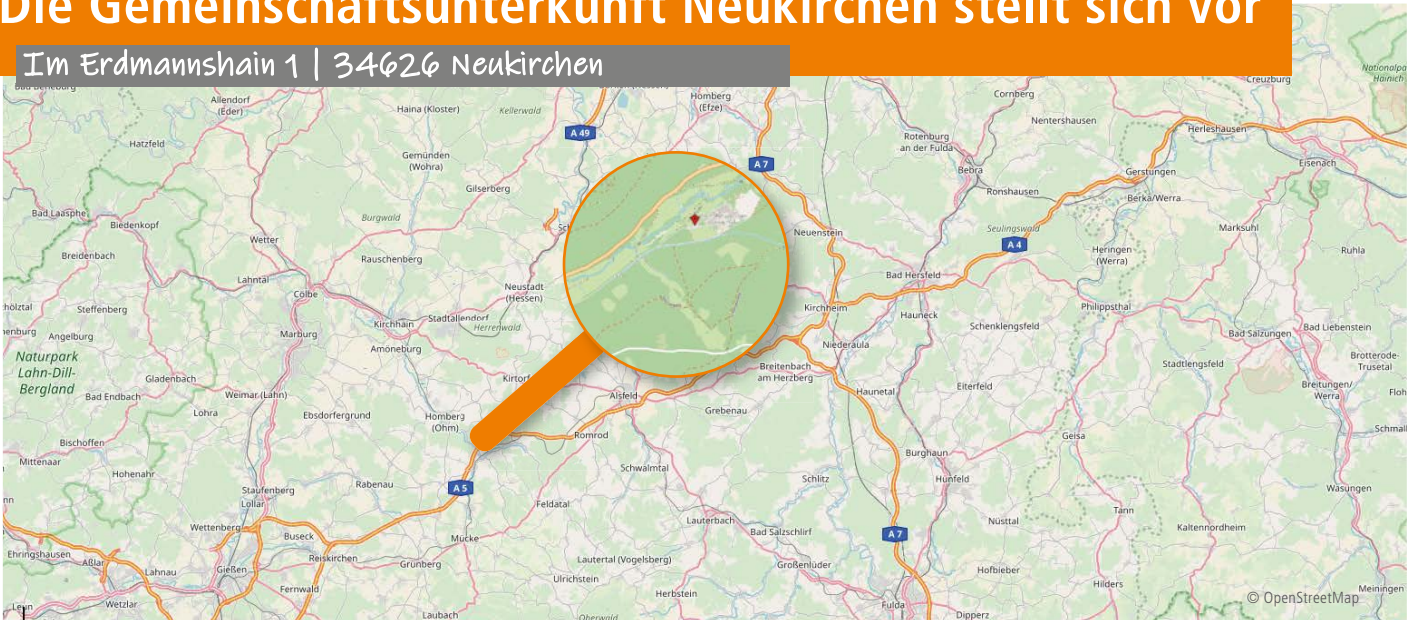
Die Gemeinschaftsunterkunft Neukirchen stellt sich vor

Im Erdmannshain 1 | 34626 Neukirchen

Bad Berleburg
Allendorf (Eder)
Haina (Kloster)
Kellerwald
Homberg (Efze)
Cornberg
Creuzburg
Nationalpark Hainich
A 49
Nentershausen
Rotenburg an der Fulda
Herleshausen
Hatzfeld
Gemünden (Wohra)
A 7
Bebra
Eisenach
Gilserberg
Gerstungen
Ronshausen
Berka/Werra
Bad Laasphe
Biedenkopf
Burgwald
Neuenstein
Seulingswald
Marksuhl
Wetter
A 4
Heringen (Werra)
Ruhla
Breidenbach
Rauschenberg
Bad Hersfeld
Lahntal
Neustadt (Hessen)
Cölbe
Philippsthal
Steffenberg
Kirchheim
Hauneck
Kirchhain
Stadtallendorf
Herrenwald
Schenklengsfeld
Bad Salzungen
Bad Liebenstein
Angelburg
Marburg
Niederaula
Amöneburg
Naturpark Lahn-Dill-Bergland
Breitenbach am Herzberg
Stadtlengsfeld
Brotterode-Trusetal
Gladenbach
Kirtorf
Alsfeld
Haunetal
Eiterfeld
Breitungen/Werra
Bad Endbach
Weimar (Lahn)
Lohra
Grebenau
Ebsdorfergrund
Homberg (Ohm)
Bischoffen
Romrod
Geisa
Burghaun
Mittenaar
Schwalmtal
Hohenahr
Schlitz
Hünfeld
Rabenau
A 5
Wasungen
Staufenberg
Lollar
Feldatal
Lauterbach
Bad Salzschlirf
Tann
Nüsttal
Kaltennordheim
Wettenberg
Buseck
Ehringshausen
A 7
Aßlar
Reiskirchen
Mücke
Lahnau
Gießen
Grünberg
Lautertal (Vogelsberg)
Großenlüder
Hofbieber
Ulrichstein
Fernwald
Hilders
Wetzlar
Herbstein
Fulda
Laubach
Dipperz
Meiningen
© OpenStreetMap